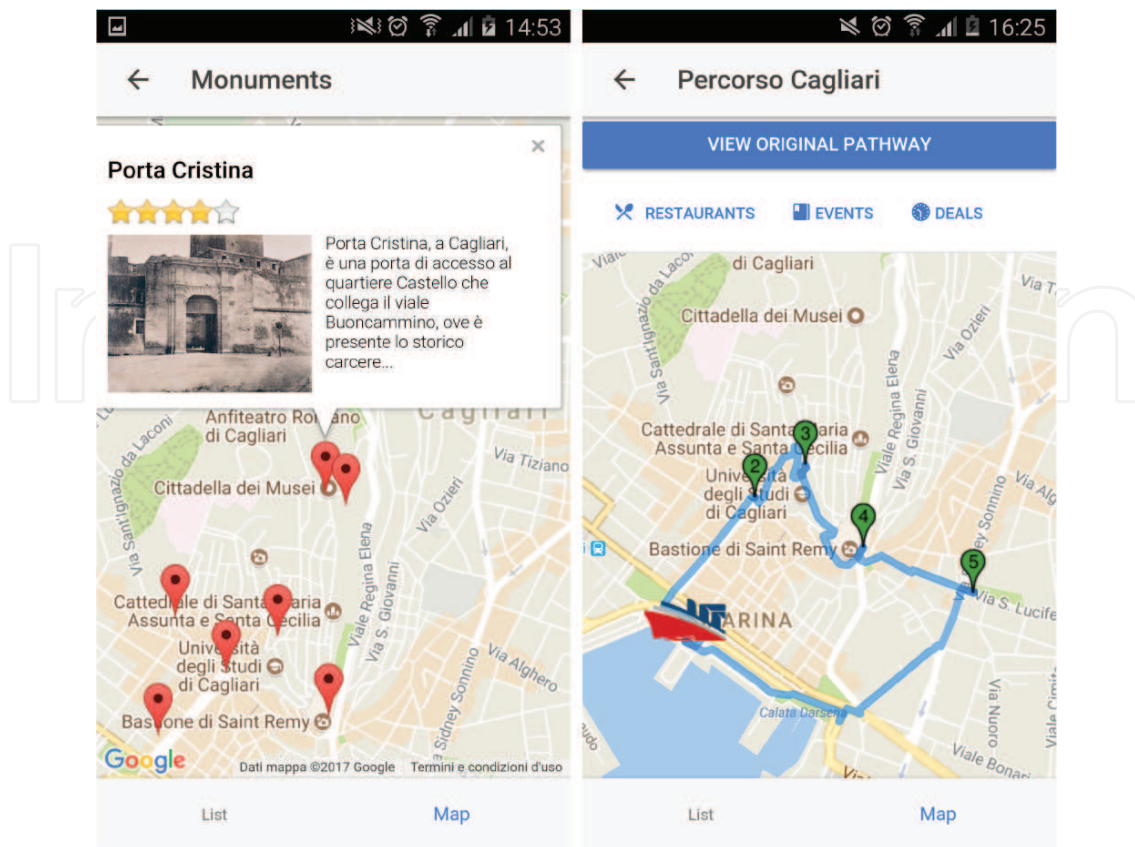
14:53

Monuments

Porta Cristina

Porta Cristina, a Cagliari, è una porta di accesso al quartiere Castello che collega il viale Buoncammino, ove è presente lo storico carcere...

Anfiteatro Romano di Cagliari

Cagliari

Via Tiziano

Via Sant'Ignazio da Laconi

Cittadella dei Musei

Via Ozieri

Cattedrale di Santa Maria Assunta e Santa Cecilia

Viale Regina Elena

Via S. Giovanni

Università degli Studi di Cagliari

Via Sidney Sonnino

Via Alghero

Bastione di Saint Remy

Google

Dati mappa ©2017 Google Termini e condizioni d'uso

List Map

16:25

Percorso Cagliari

VIEW ORIGINAL PATHWAY

RESTAURANTS EVENTS DEALS

di Cagliari

Via Sant'Ignazio da Laconi

Cittadella dei Musei

Via Ozieri

Viale Regina Elena

Via S. Giovanni

Cattedrale di Santa Maria Assunta e Santa Cecilia

3

2

Università degli Studi di Cagliari

4

Via Sidney Sonnino

Bastione di Saint Remy

5

Via S. Lucifero

MARINA

Calata Darsena

Via Nuoro

Viale Bonaria

List Map